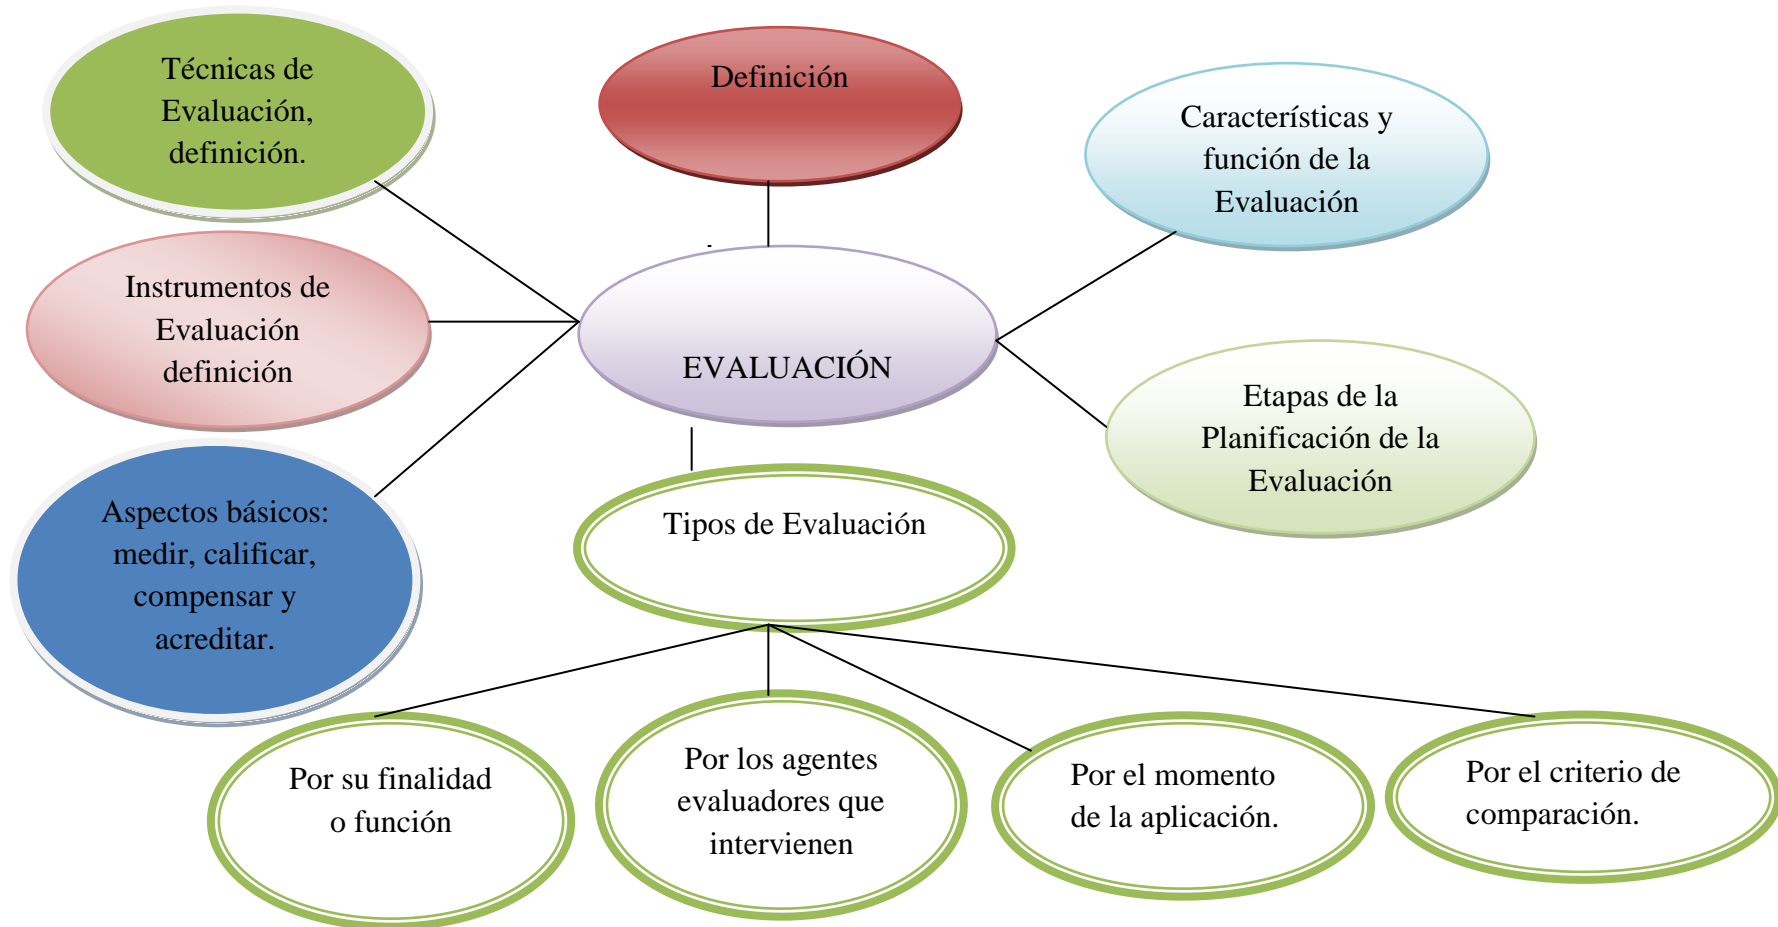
Técnicas de Evaluación, definición.

Definición

Características y función de la Evaluación

Instrumentos de Evaluación definición

EVALUACIÓN

Etapas de la Planificación de la Evaluación

Aspectos básicos: medir, calificar, compensar y acreditar.

Tipos de Evaluación

Por su finalidad o función

Por los agentes evaluadores que intervienen

Por el momento de la aplicación.

Por el criterio de comparación.